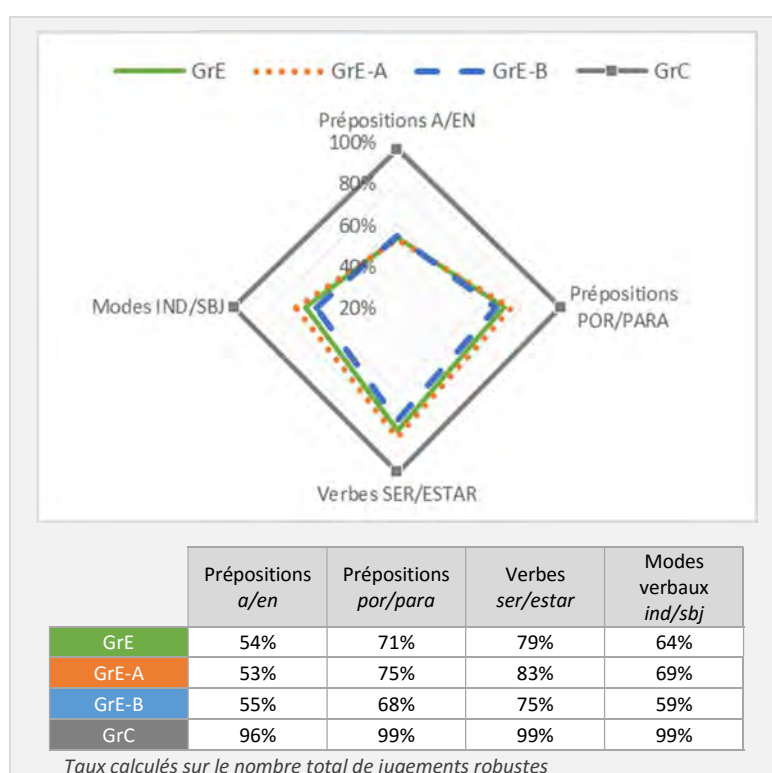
GrE GrE-A GrE-B GrC

Prépositions A/EN
100%
80%
60%
40%
20%
Prépositions POR/PARA
Verbes SER/ESTAR
Modes IND/SBJ

| | Prépositions *a/en* | Prépositions *por/para* | Verbes *ser/estar* | Modes verbaux *ind/sbj* |
|---|---|---|---|---|
| GrE | 54% | 71% | 79% | 64% |
| GrE-A | 53% | 75% | 83% | 69% |
| GrE-B | 55% | 68% | 75% | 59% |
| GrC | 96% | 99% | 99% | 99% |

*Taux calculés sur le nombre total de jugements robustes*